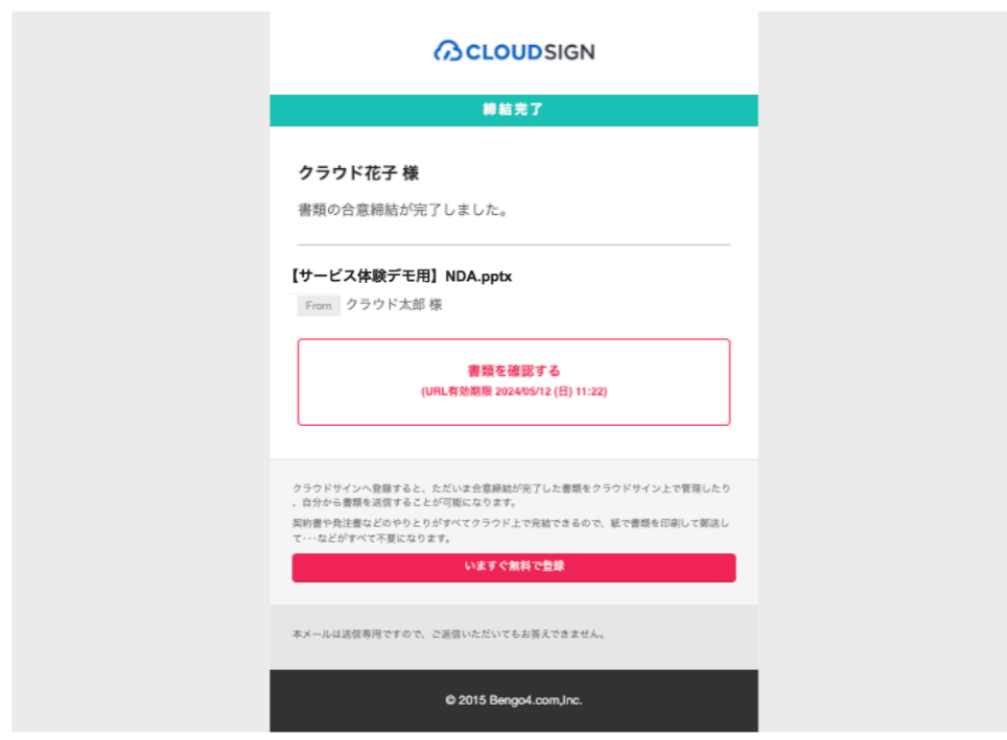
CLOUDSIGN

締結完了

クラウド花子 様

書類の合意締結が完了しました。

【サービス体験デモ用】NDA.pptx

From クラウド太郎 様

書類を確認する
(URL有効期限 2024/05/12 (日) 11:22)

クラウドサインへ登録すると、ただいま合意締結が完了した書類をクラウドサイン上で管理したり、自分から書類を送信することが可能になります。

契約書や発注書などのやりとりがすべてクラウド上で完結できるので、紙で書類を印刷して郵送して･･･などがすべて不要になります。

いますぐ無料で登録

本メールは送信専用ですので、ご返信いただいてもお答えできません。

© 2015 Bengo4.com,Inc.